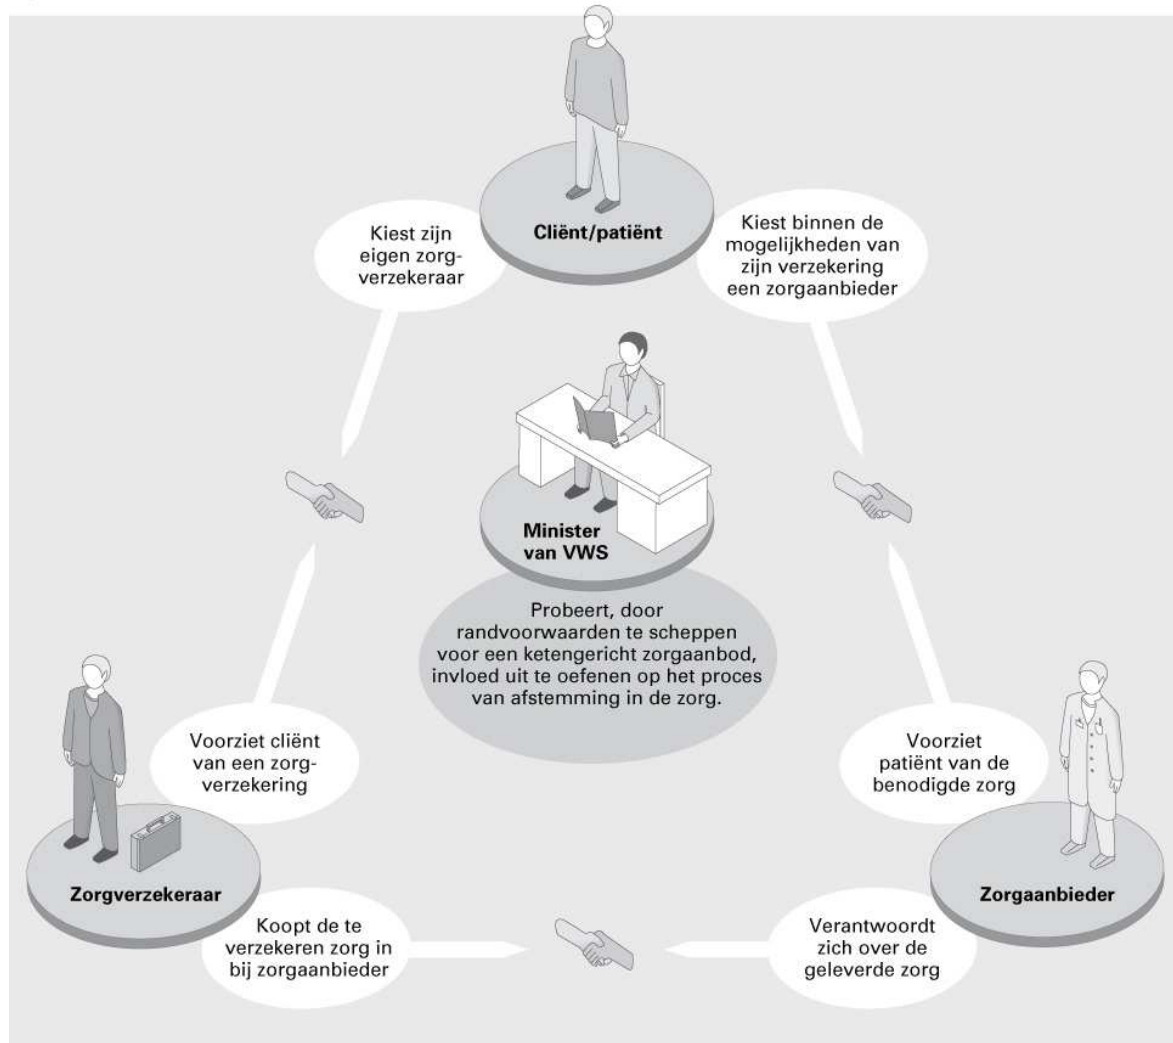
Cliënt/patiënt

Kiest zijn eigen zorgverzekeraar

Kiest binnen de mogelijkheden van zijn verzekering een zorgaanbieder

Minister van VWS

Probeert, door randvoorwaarden te scheppen voor een ketengericht zorgaanbod, invloed uit te oefenen op het proces van afstemming in de zorg.

Voorziet cliënt van een zorgverzekering

Voorziet patiënt van de benodigde zorg

Zorgverzekeraar

Zorgaanbieder

Koopt de te verzekeren zorg in bij zorgaanbieder

Verantwoordt zich over de geleverde zorg